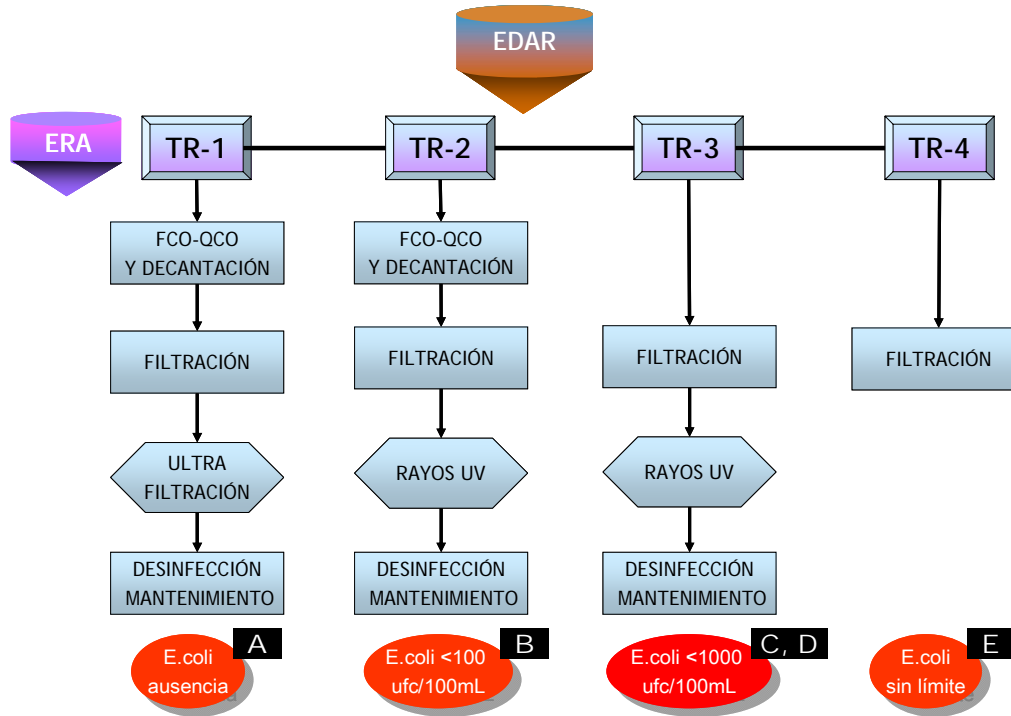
EDAR

ERA

TR-1

TR-2

TR-3

TR-4

FCO-QCO Y DECANTACIÓN

FILTRACIÓN

ULTRA FILTRACIÓN

DESINFECCIÓN MANTENIMIENTO

E.coli ausencia

A

FCO-QCO Y DECANTACIÓN

FILTRACIÓN

RAYOS UV

DESINFECCIÓN MANTENIMIENTO

E.coli <100 ufc/100mL

B

FILTRACIÓN

RAYOS UV

DESINFECCIÓN MANTENIMIENTO

E.coli <1000 ufc/100mL

C, D

FILTRACIÓN

E.coli sin límite

E